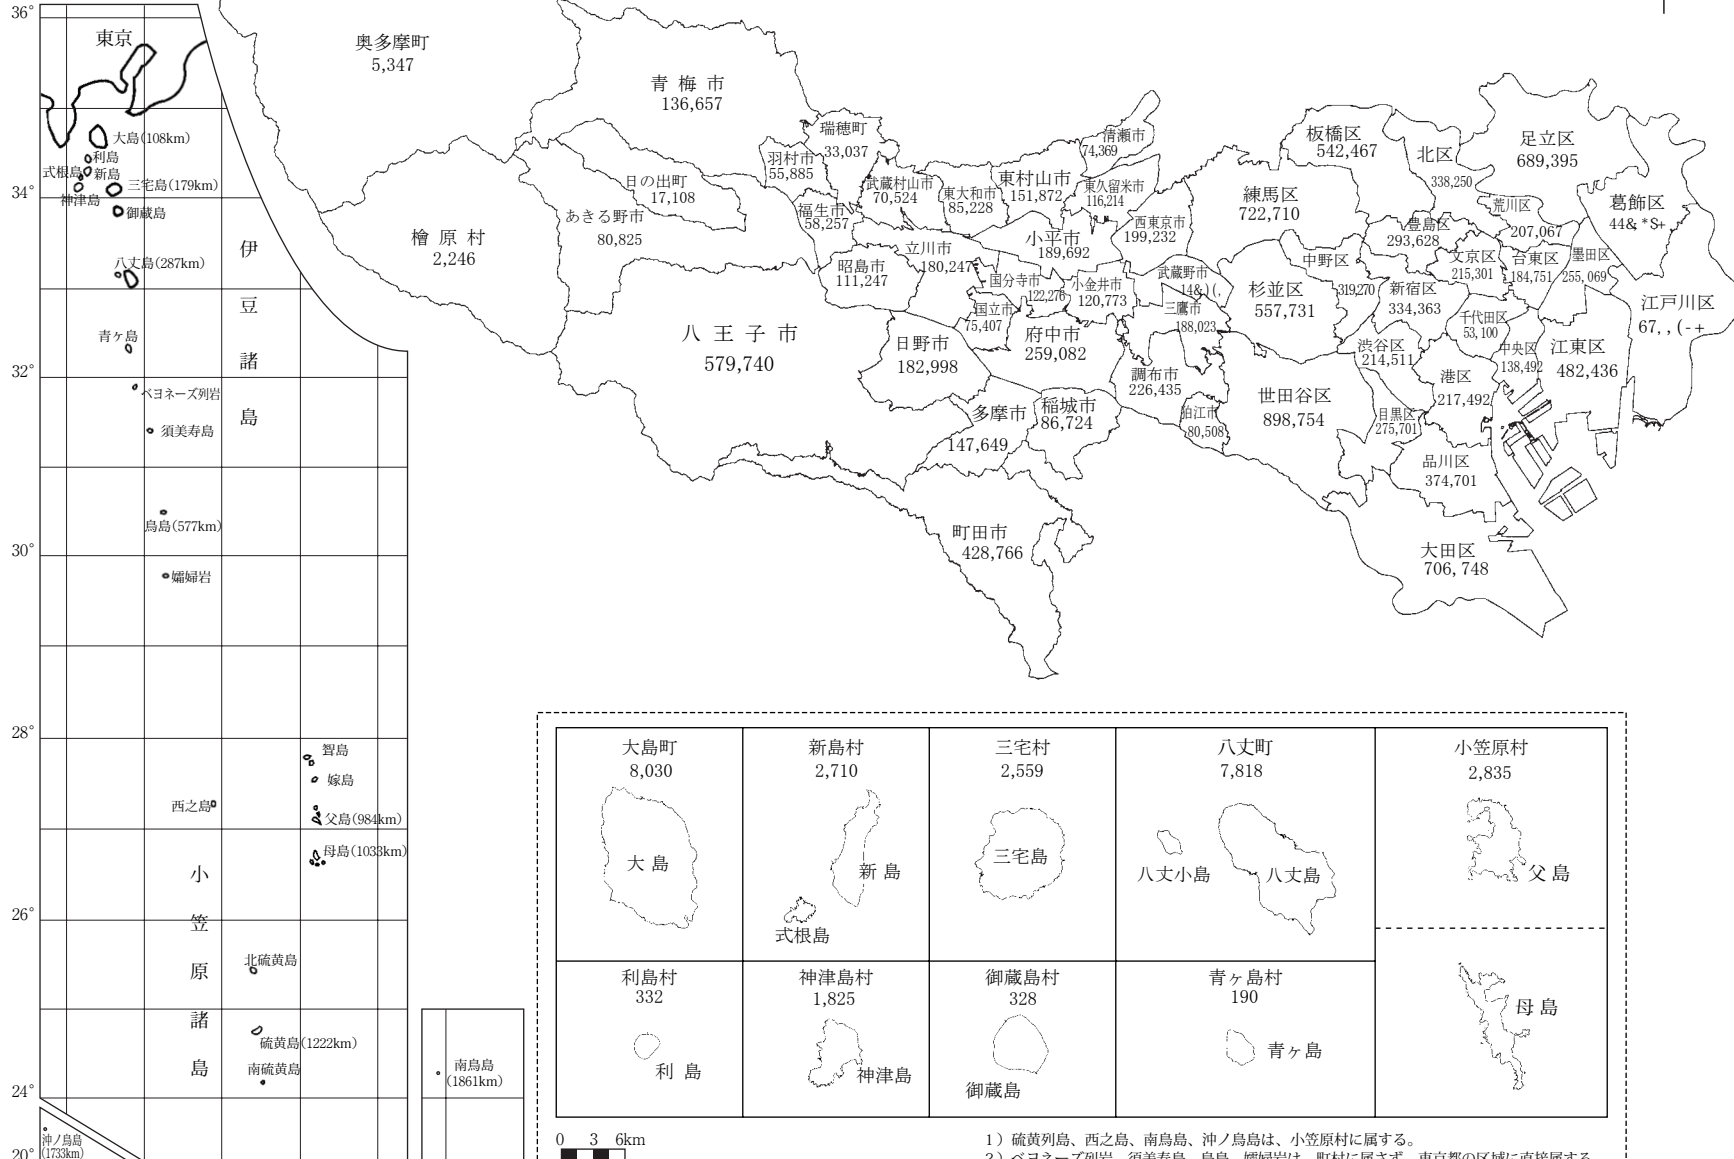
36°
東京
大島(108km)
利島
式根島
新島
神津島
三宅島(179km)
御蔵島
34°
八丈島(287km)
伊
豆
諸
島
青ヶ島
32°
ベヨネーズ列岩
須美寿島
鳥島(577km)
30°
孀婦岩
28°
聟島
嫁島
西之島
父島(984km)
母島(1033km)
小
笠
原
諸
島
26°
北硫黄島
硫黄島(1222km)
南硫黄島
24°
南鳥島
(1861km)
沖ノ鳥島
(1733km)
20°

奥多摩町
5,347
青梅市
136,657
瑞穂町
33,037
羽村市
55,885
日の出町
17,108
あきる野市
80,825
檜原村
2,246
福生市
58,257
武蔵村山市
70,524
東大和市
85,228
東村山市
151,872
清瀬市
74,369
東久留米市
116,214
西東京市
199,232
小平市
189,692
立川市
180,247
昭島市
111,247
国分寺市
122,276
小金井市
120,773
武蔵野市
14&)(.
三鷹市
188,023
国立市
75,407
八王子市
579,740
日野市
182,998
府中市
259,082
調布市
226,435
多摩市
147,649
稲城市
86,724
狛江市
80,508
町田市
428,766
練馬区
722,710
板橋区
542,467
北区
338,250
足立区
689,395
葛飾区
44& *S+
荒川区
207,067
豊島区
293,628
文京区
215,301
台東区
184,751
墨田区
255,069
江戸川区
67, , (-+
中野区
319,270
杉並区
557,731
新宿区
334,363
千代田区
53,100
中央区
138,492
江東区
482,436
渋谷区
214,511
港区
217,492
世田谷区
898,754
目黒区
275,701
品川区
374,701
大田区
706,748

| 大島町 8,030 大島 | 新島村 2,710 新島 式根島 | 三宅村 2,559 三宅島 | 八丈町 7,818 八丈小島 八丈島 | 小笠原村 2,835 父島 |
|---|---|---|---|---|
| 利島村 332 利島 | 神津島村 1,825 神津島 | 御蔵島村 328 御蔵島 | 青ヶ島村 190 青ヶ島 | 母島 |

0 3 6km
1）硫黄列島、西之島、南鳥島、沖ノ鳥島は、小笠原村に属する。
2）ベヨネーズ列岩、須美寿島、鳥島、孀婦岩は、町村に属さず、東京都の区域に直接属する。